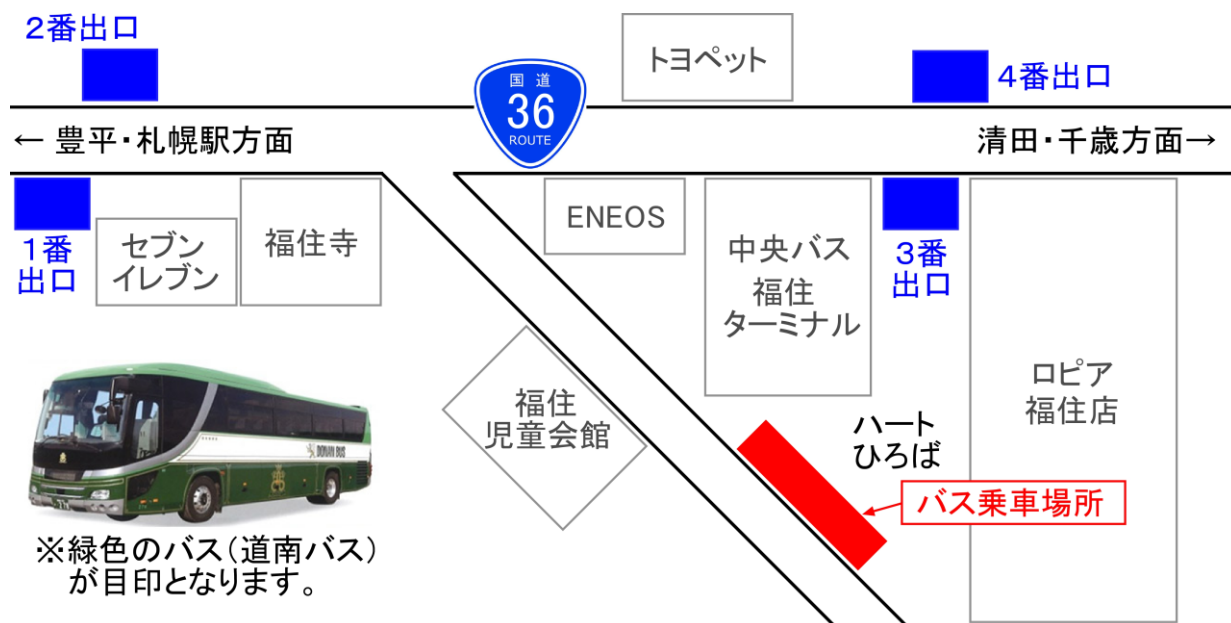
2番出口

トヨペット

国道
36
ROUTE

4番出口

← 豊平・札幌駅方面

清田・千歳方面→

1番
出口

セブン
イレブン

福住寺

ENEOS

中央バス
福住
ターミナル

3番
出口

福住
児童会館

ロピア
福住店

ハート
ひろば

バス乗車場所

DONAN BUS

※緑色のバス(道南バス)
が目印となります。